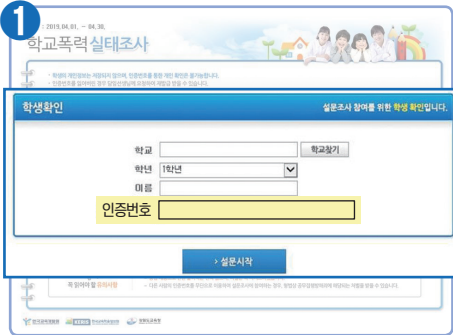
1

: 2019.04.01. ~ 04.30.

학교폭력실태조사

· 학생의 개인정보는 저장되지 않으며, 인증번호를 통한 개인 확인만 합니다.
· 인증번호를 잃어버린 경우 담임선생님께 요청하여 재발급 받을 수 있습니다.

학생확인

설문조사 참여를 위한 학생 확인입니다.

학교 | 학교찾기

학년 | 1학년

이름

인증번호

> 설문시작

꼭 읽어야 할 유의사항

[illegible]